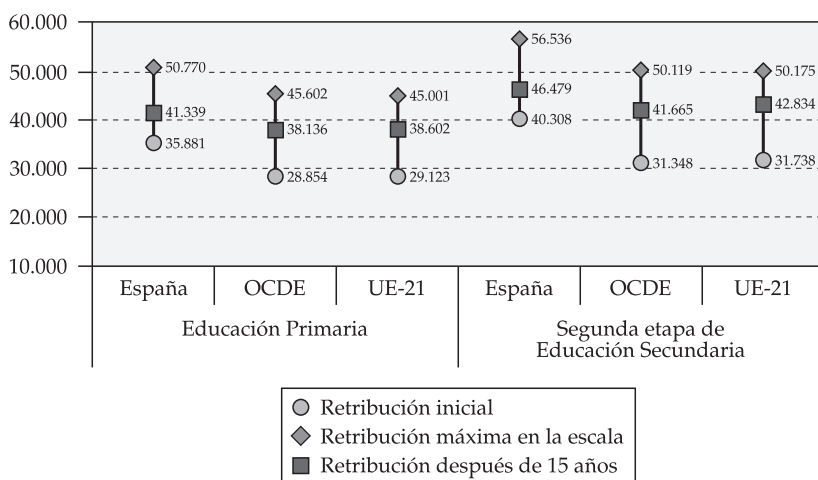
60.000
50.000
40.000
30.000
20.000
10.000

50.770
41.339
35.881

45.602
38.136
28.854

45.001
38.602
29.123

56.536
46.479
40.308

50.119
41.665
31.348

50.175
42.834
31.738

| España | OCDE | UE-21 | España | OCDE | UE-21 |
|---|---|---|---|---|---|
| Educación Primaria | | | Segunda etapa de Educación Secundaria | | |

Retribución inicial
Retribución máxima en la escala
Retribución después de 15 años